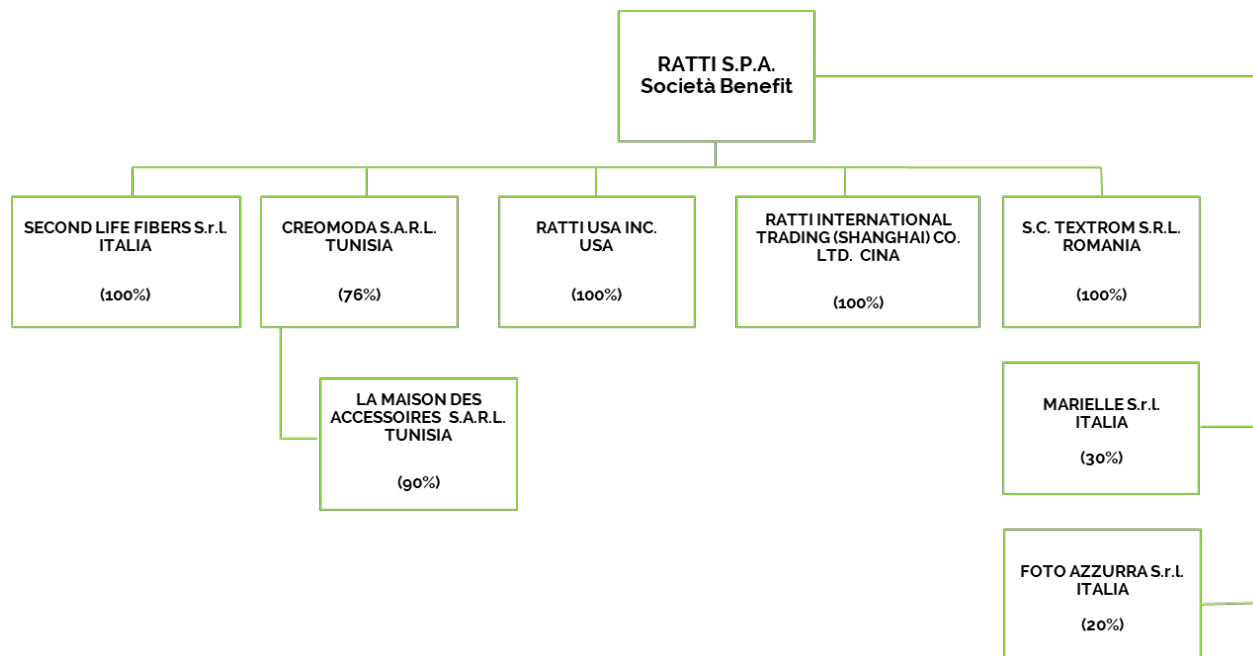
RATTI S.P.A.
Società Benefit

SECOND LIFE FIBERS S.r.l.
ITALIA

(100%)

CREOMODA S.A.R.L.
TUNISIA

(76%)

RATTI USA INC.
USA

(100%)

RATTI INTERNATIONAL TRADING (SHANGHAI) CO. LTD. CINA

(100%)

S.C. TEXTROM S.R.L.
ROMANIA

(100%)

LA MAISON DES ACCESSOIRES S.A.R.L.
TUNISIA

(90%)

MARIELLE S.r.l.
ITALIA

(30%)

FOTO AZZURRA S.r.l.
ITALIA

(20%)